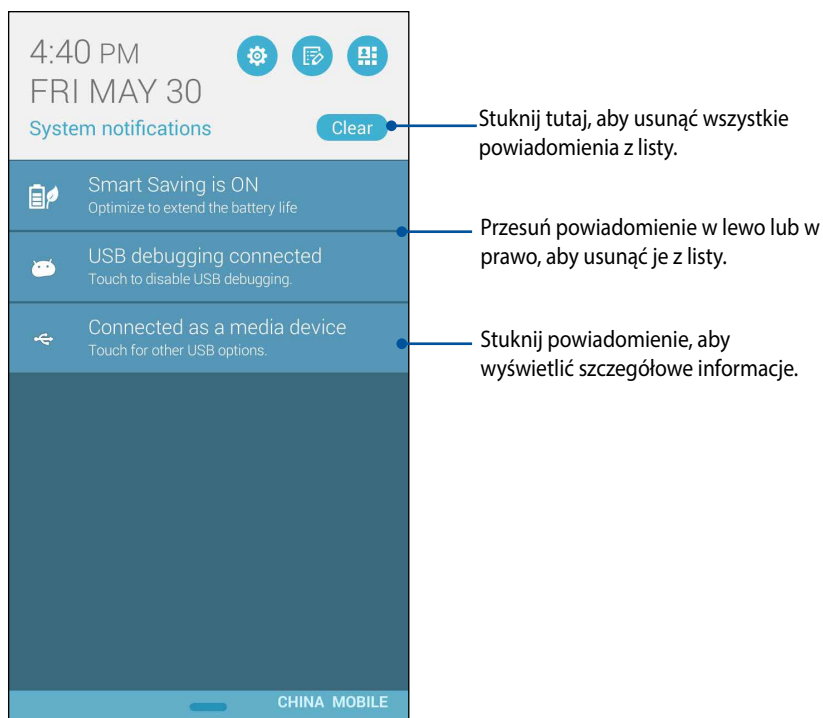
4:40 PM
FRI MAY 30
System notifications
Clear

Smart Saving is ON
Optimize to extend the battery life

USB debugging connected
Touch to disable USB debugging.

Connected as a media device
Touch for other USB options.

CHINA MOBILE

Stuknij tutaj, aby usunąć wszystkie powiadomienia z listy.

Przesuń powiadomienie w lewo lub w prawo, aby usunąć je z listy.

Stuknij powiadomienie, aby wyświetlić szczegółowe informacje.